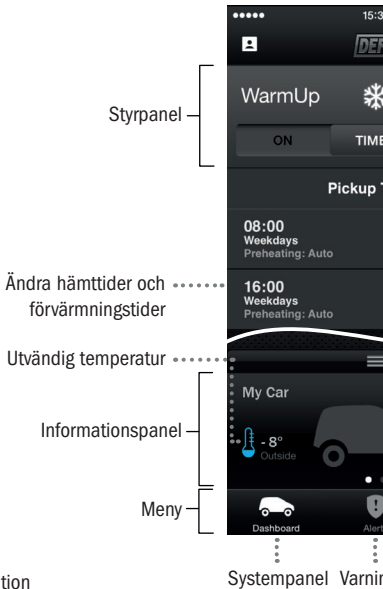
●●●●● 15:3

DEF

WarmUp

ON TIME

Pickup T

08:00
Weekdays
Preheating: Auto

16:00
Weekdays
Preheating: Auto

My Car

- 8°
Outside

Dashboard Alert

Styrpanel

Ändra hämttider och förvärmningstider

Utvändig temperatur

Informationspanel

Meny

Systempanel Varnin

tion